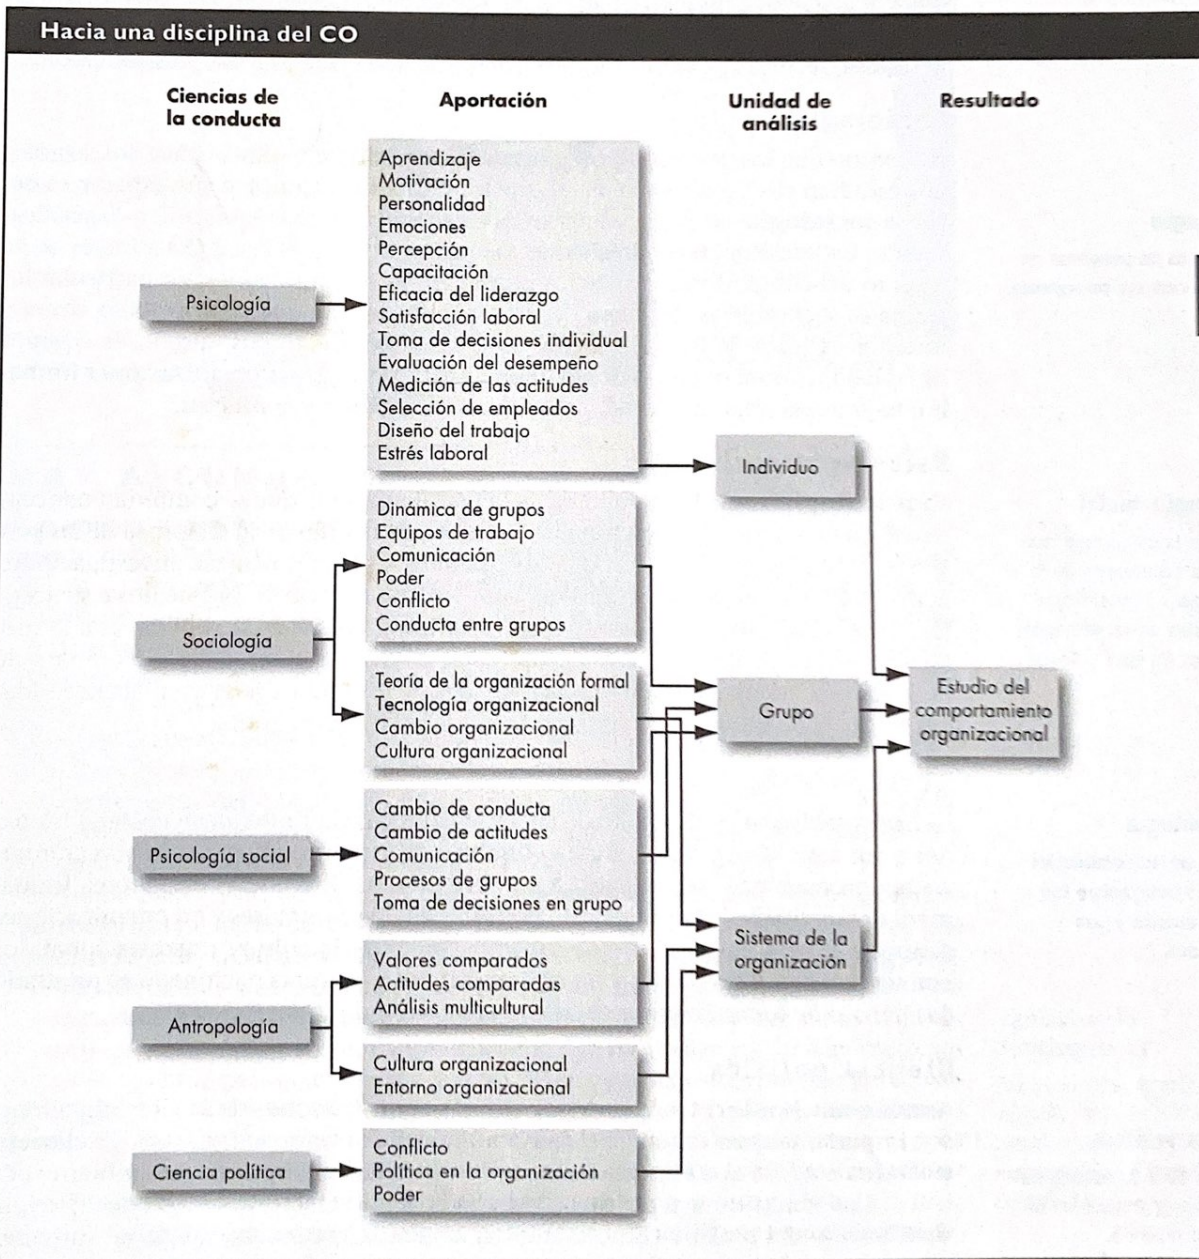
Hacia una disciplina del CO

Ciencias de la conducta

Aportación

Unidad de análisis

Resultado

Psicología

Aprendizaje
Motivación
Personalidad
Emociones
Percepción
Capacitación
Eficacia del liderazgo
Satisfacción laboral
Toma de decisiones individual
Evaluación del desempeño
Medición de las actitudes
Selección de empleados
Diseño del trabajo
Estrés laboral

Individuo

Sociología

Dinámica de grupos
Equipos de trabajo
Comunicación
Poder
Conflicto
Conducta entre grupos

Teoría de la organización formal
Tecnología organizacional
Cambio organizacional
Cultura organizacional

Grupo

Estudio del comportamiento organizacional

Psicología social

Cambio de conducta
Cambio de actitudes
Comunicación
Procesos de grupos
Toma de decisiones en grupo

Sistema de la organización

Antropología

Valores comparados
Actitudes comparadas
Análisis multicultural

Cultura organizacional
Entorno organizacional

Ciencia política

Conflicto
Política en la organización
Poder